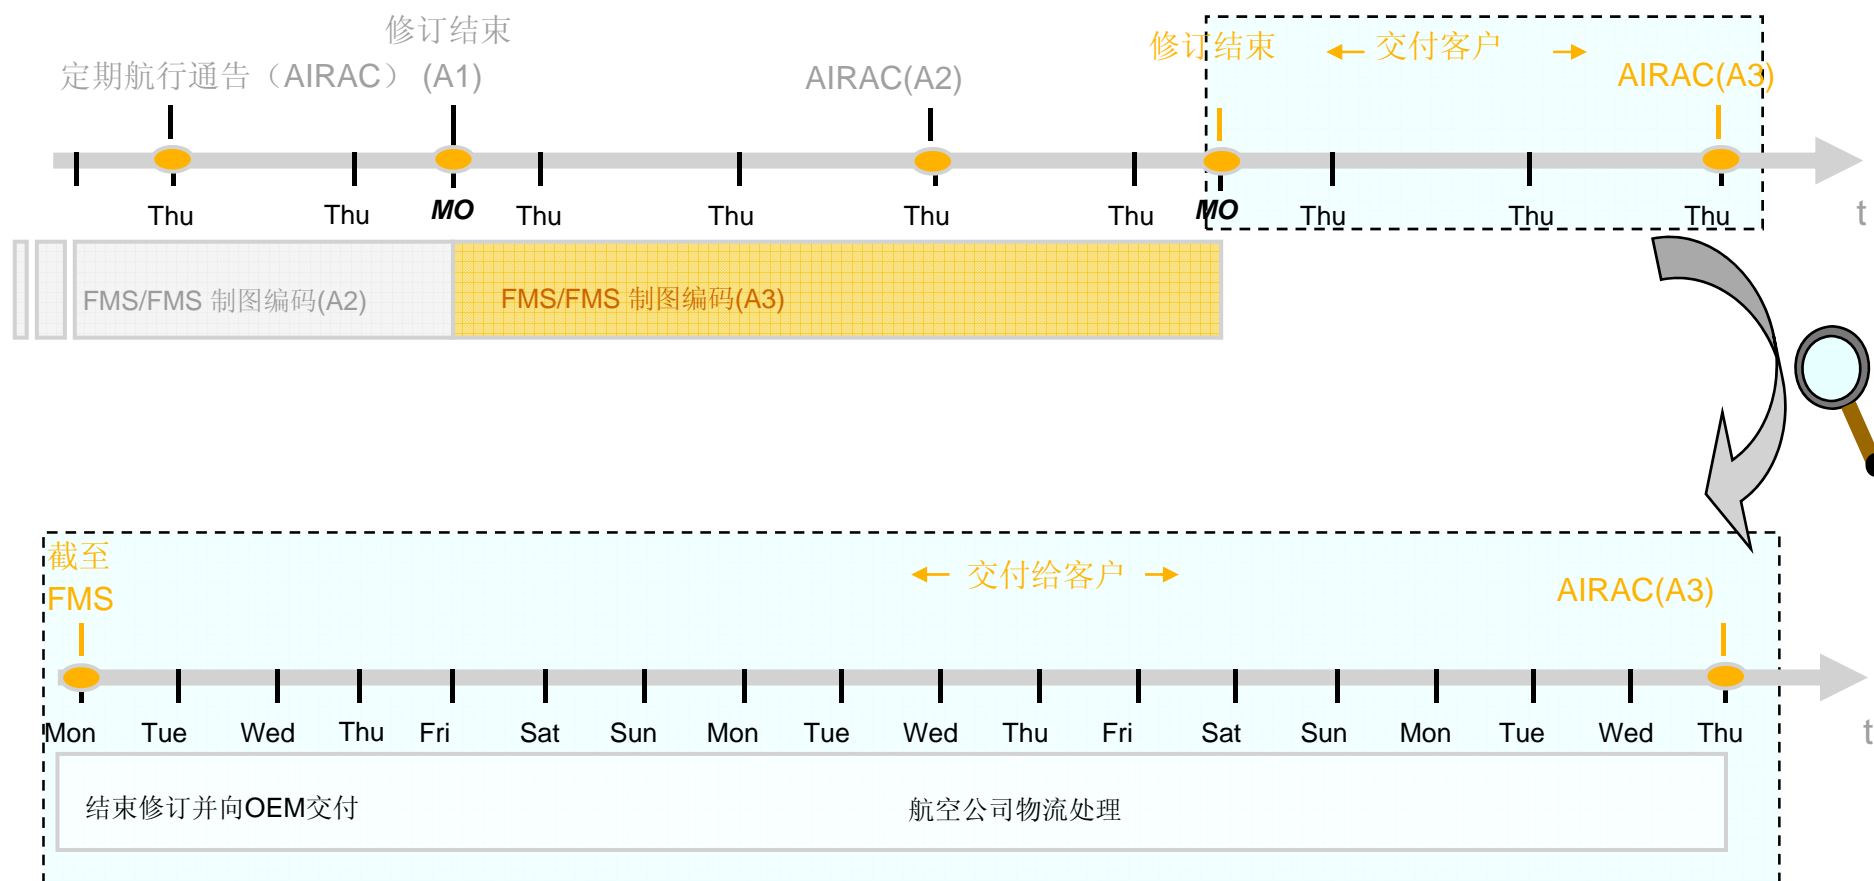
修订结束

定期航行通告（AIRAC）(A1)

AIRAC(A2)

修订结束

← 交付客户 →

AIRAC(A3)

Thu Thu MO Thu Thu Thu Thu MO Thu Thu Thu

t

FMS/FMS 制图编码(A2)

FMS/FMS 制图编码(A3)

截至 FMS

← 交付给客户 →

AIRAC(A3)

Mon Tue Wed Thu Fri Sat Sun Mon Tue Wed Thu Fri Sat Sun Mon Tue Wed Thu

t

结束修订并向OEM交付

航空公司物流处理